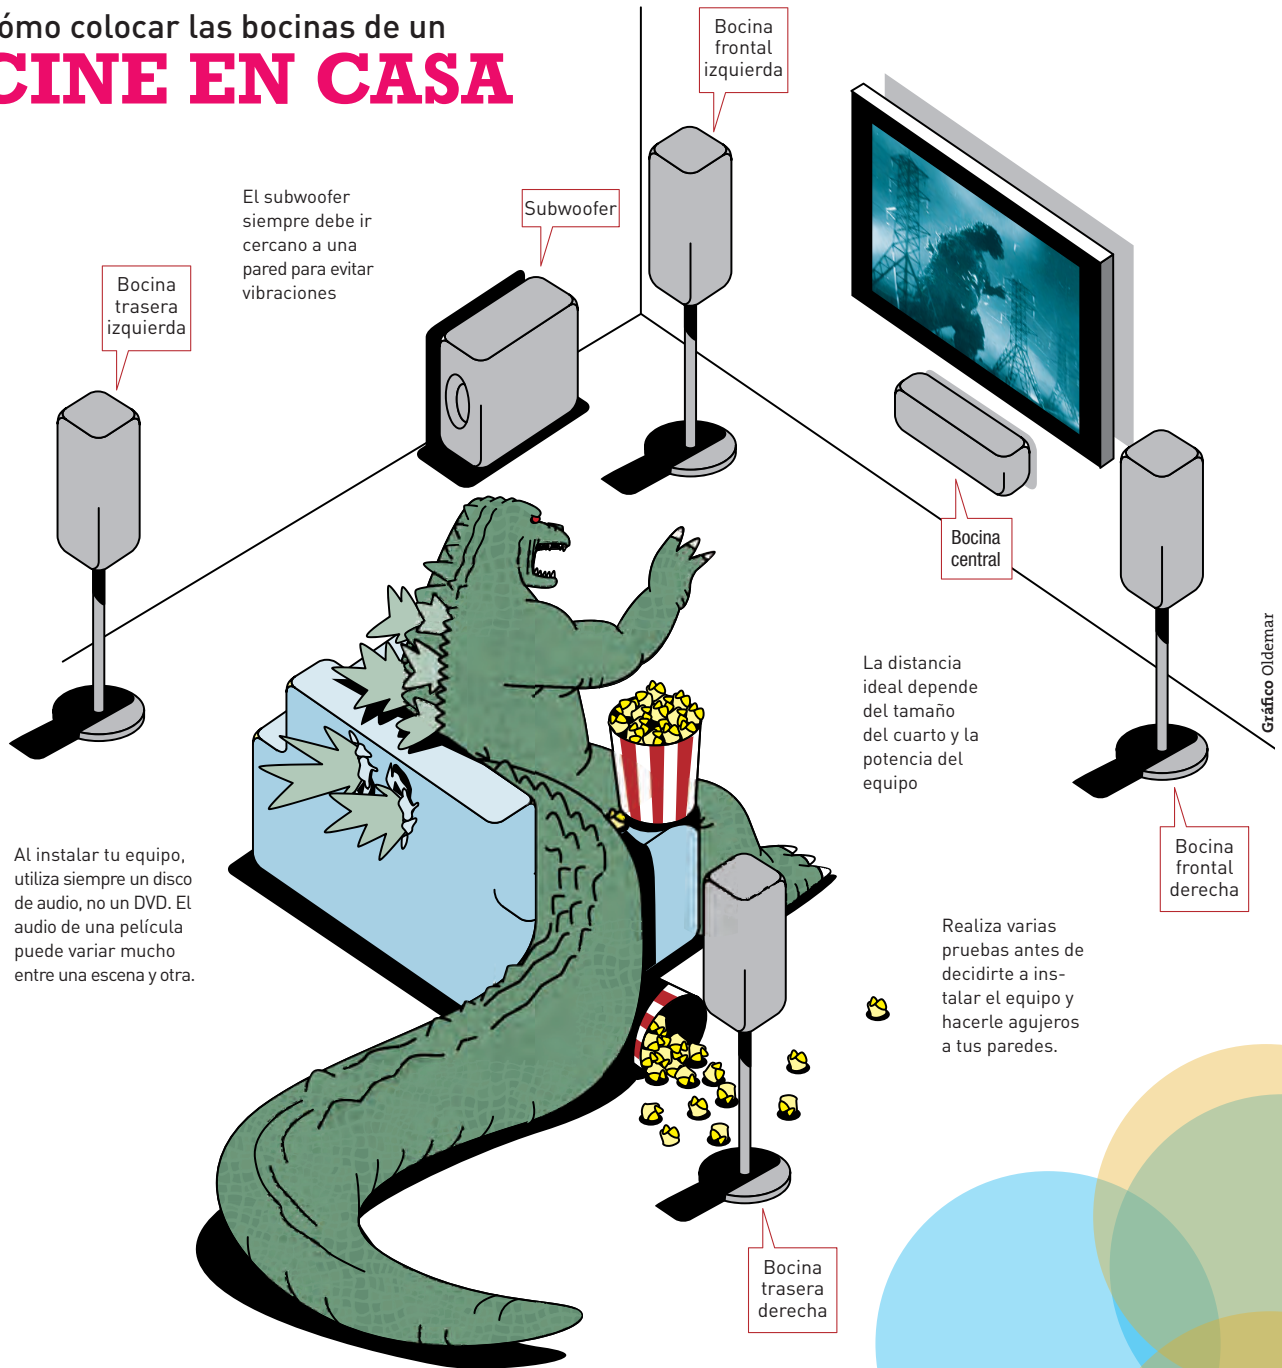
ómo colocar las bocinas de un
CINE EN CASA

Bocina frontal izquierda

El subwoofer siempre debe ir cercano a una pared para evitar vibraciones

Subwoofer

Bocina trasera izquierda

Bocina central

Gráfico Oldemar

La distancia ideal depende del tamaño del cuarto y la potencia del equipo

Al instalar tu equipo, utiliza siempre un disco de audio, no un DVD. El audio de una película puede variar mucho entre una escena y otra.

Bocina frontal derecha

Realiza varias pruebas antes de decidirte a instalar el equipo y hacerle agujeros a tus paredes.

Bocina trasera derecha